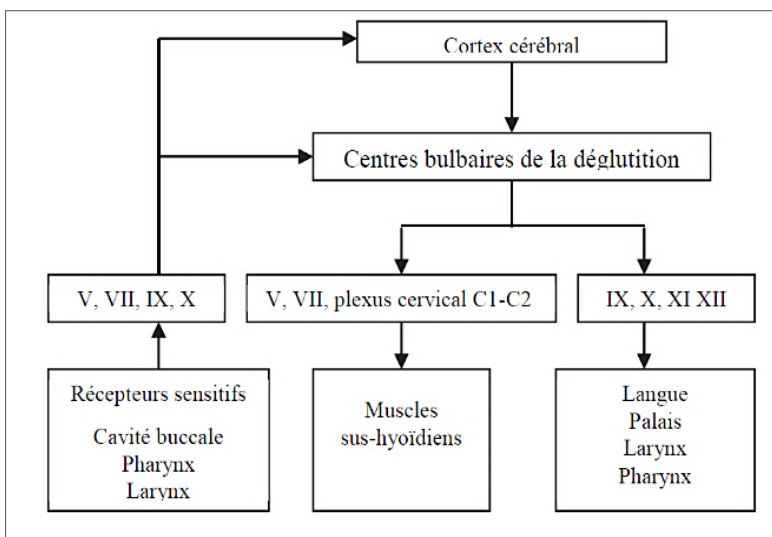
Cortex cérébral

Centres bulbaires de la déglutition

V, VII, IX, X

V, VII, plexus cervical C1-C2

IX, X, XI XII

Récepteurs sensitifs

Cavité buccale
Pharynx
Larynx

Muscles
sus-hyoïdiens

Langue
Palais
Larynx
Pharynx